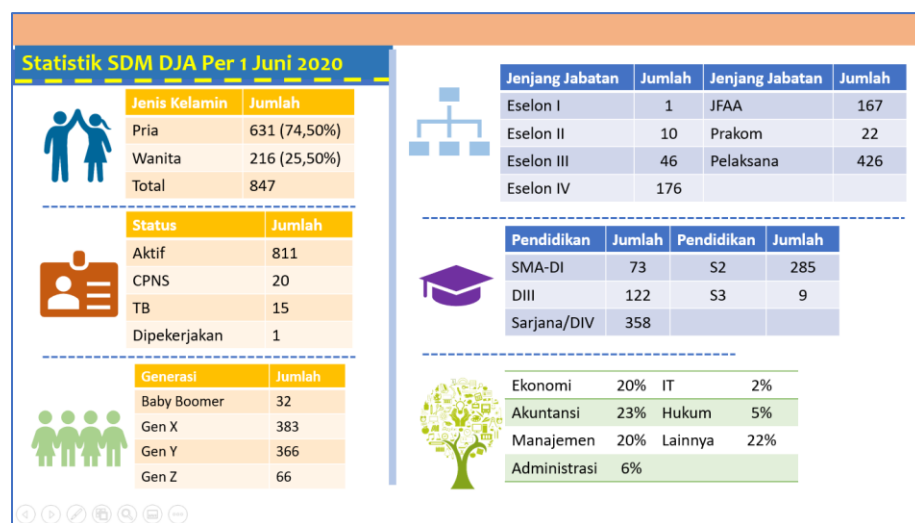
Statistik SDM DJA Per 1 Juni 2020

| Jenis Kelamin | Jumlah |
|---|---|
| Pria | 631 (74,50%) |
| Wanita | 216 (25,50%) |
| Total | 847 |

| Status | Jumlah |
|---|---|
| Aktif | 811 |
| CPNS | 20 |
| TB | 15 |
| Dipekerjakan | 1 |

| Generasi | Jumlah |
|---|---|
| Baby Boomer | 32 |
| Gen X | 383 |
| Gen Y | 366 |
| Gen Z | 66 |

| Jenjang Jabatan | Jumlah | Jenjang Jabatan | Jumlah |
|---|---|---|---|
| Eselon I | 1 | JFAA | 167 |
| Eselon II | 10 | Prakom | 22 |
| Eselon III | 46 | Pelaksana | 426 |
| Eselon IV | 176 | | |

| Pendidikan | Jumlah | Pendidikan | Jumlah |
|---|---|---|---|
| SMA-DI | 73 | S2 | 285 |
| DIII | 122 | S3 | 9 |
| Sarjana/DIV | 358 | | |

| | | | |
|---|---|---|---|
| Ekonomi | 20% | IT | 2% |
| Akuntansi | 23% | Hukum | 5% |
| Manajemen | 20% | Lainnya | 22% |
| Administrasi | 6% | | |